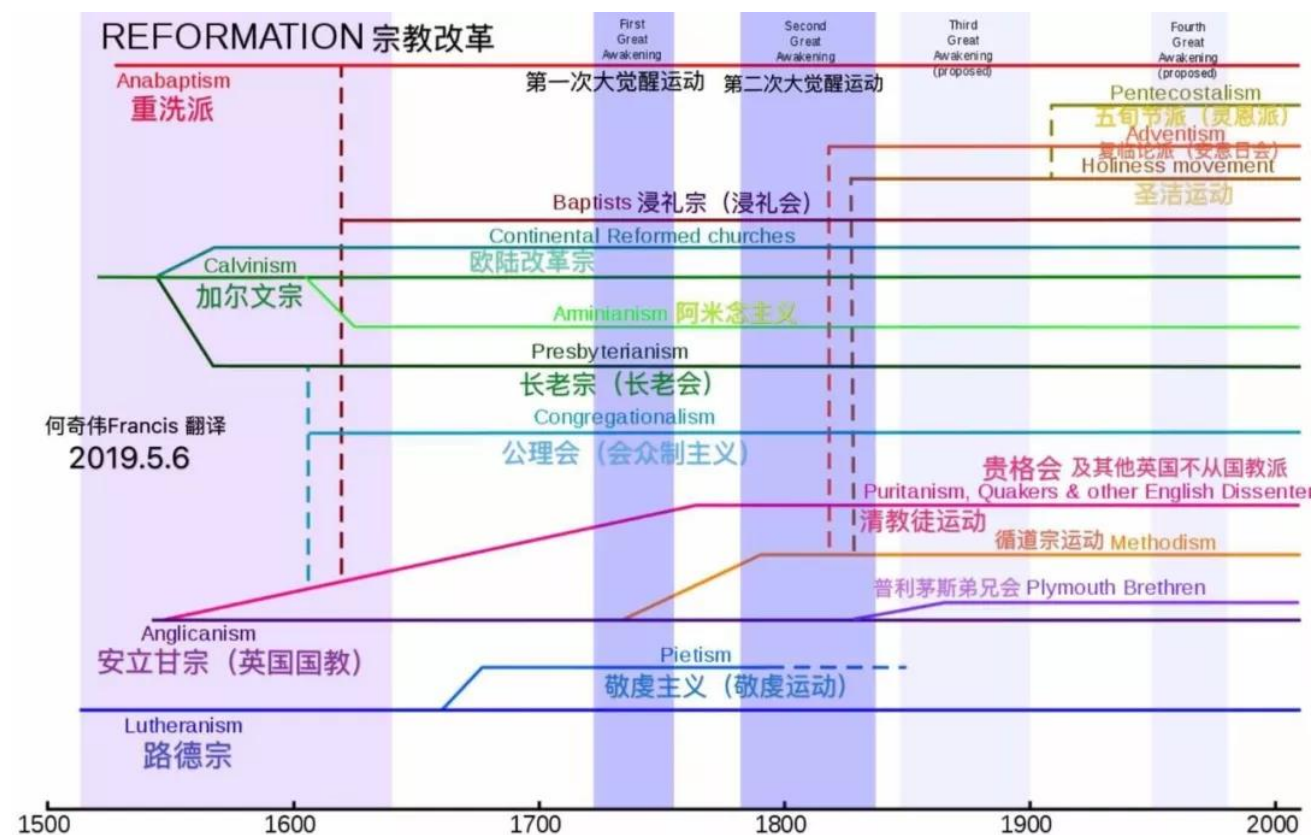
REFORMATION 宗教改革

First Great Awakening
第一次大觉醒运动

Second Great Awakening
第二次大觉醒运动

Third Great Awakening (proposed)

Fourth Great Awakening (proposed)

Anabaptism
重洗派

Pentecostalism
五旬节派（灵恩派）

Adventism
复临论派（安息日会）

Holiness movement
圣洁运动

Baptists 浸礼宗（浸礼会）

Continental Reformed churches
欧陆改革宗

Calvinism
加尔文宗

Aminianism 阿米念主义

Presbyterianism
长老宗（长老会）

Congregationalism
公理会（会众制主义）

何奇伟Francis 翻译
2019.5.6

贵格会 及其他英国不从国教派
Puritanism, Quakers & other English Dissenter
清教徒运动

循道宗运动 Methodism

普利茅斯弟兄会 Plymouth Brethren

Anglicanism
安立甘宗（英国国教）

Pietism
敬虔主义（敬虔运动）

Lutheranism
路德宗

1500 1600 1700 1800 1900 2000